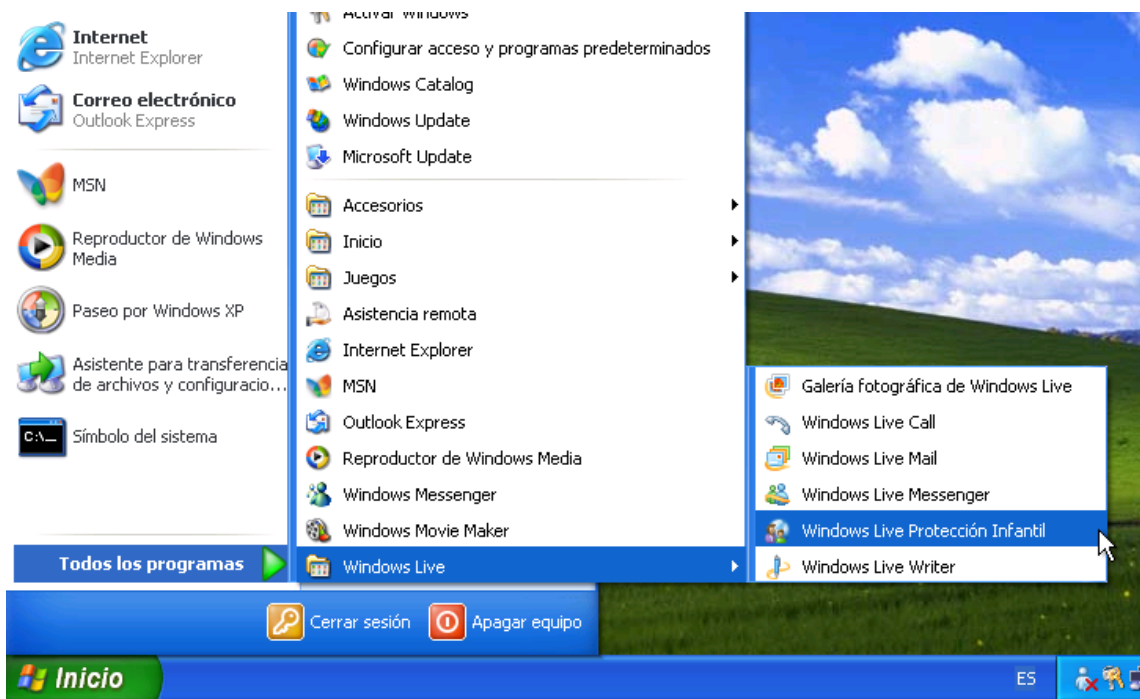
Internet
Internet Explorer

Correo electrónico
Outlook Express

MSN

Reproductor de Windows Media

Paseo por Windows XP

Asistente para transferencia de archivos y configuracio...

Símbolo del sistema

Todos los programas

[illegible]
Configurar acceso y programas predeterminados
Windows Catalog
Windows Update
Microsoft Update
Accesorios
Inicio
Juegos
Asistencia remota
Internet Explorer
MSN
Outlook Express
Reproductor de Windows Media
Windows Messenger
Windows Movie Maker
Windows Live

Galería fotográfica de Windows Live
Windows Live Call
Windows Live Mail
Windows Live Messenger
Windows Live Protección Infantil
Windows Live Writer

Cerrar sesión
Apagar equipo

Inicio

ES